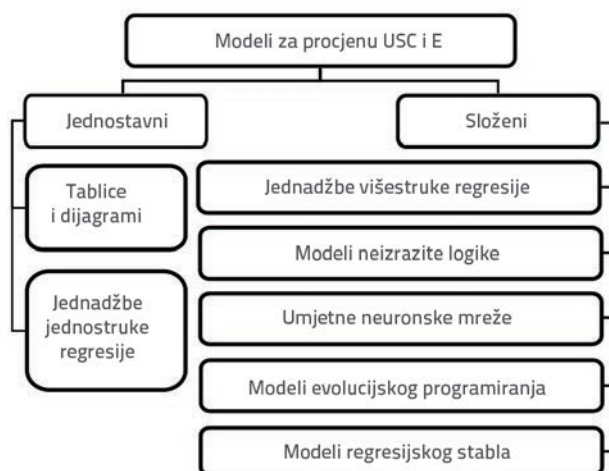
Modeli za procjenu USC i E

Jednostavni

Složeni

Tablice i dijagrami

Jednadžbe jednostruke regresije

Jednadžbe višestruke regresije

Modeli neizrazite logike

Umjetne neuronske mreže

Modeli evolucijskog programiranja

Modeli regresijskog stabla